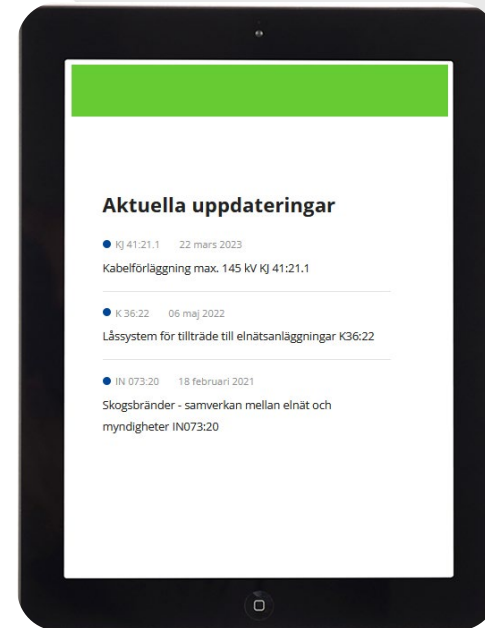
Aktuella uppdateringar

KJ 41:21.1 22 mars 2023

Kabelförläggning max. 145 kV KJ 41:21.1

K 36:22 06 maj 2022

Låssystem för tillträde till elnätsanläggningar K36:22

IN 073:20 18 februari 2021

Skogsbränder - samverkan mellan elnät och myndigheter IN073:20